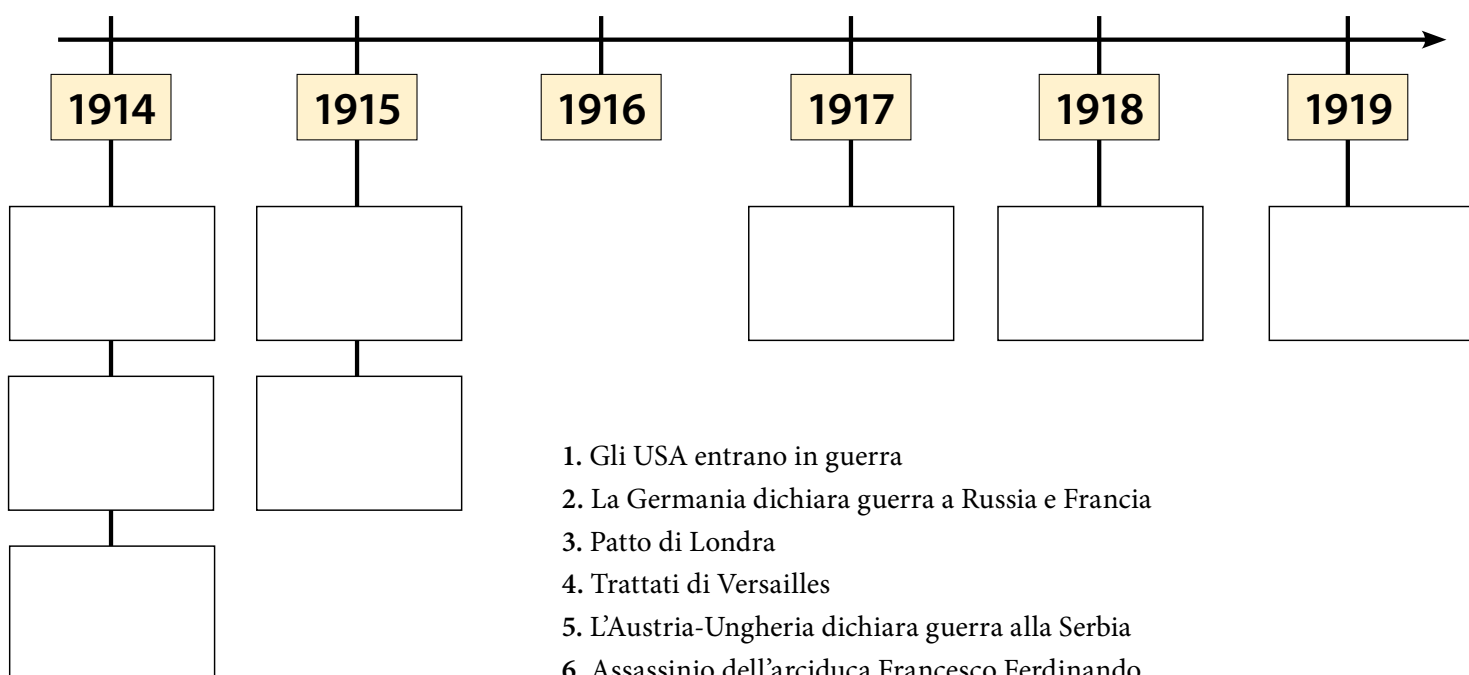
1914
1915
1916
1917
1918
1919

1. Gli USA entrano in guerra
2. La Germania dichiara guerra a Russia e Francia
3. Patto di Londra
4. Trattati di Versailles
5. L'Austria-Ungheria dichiara guerra alla Serbia
6. Assassinio dell'arciduca Francesco Ferdinando